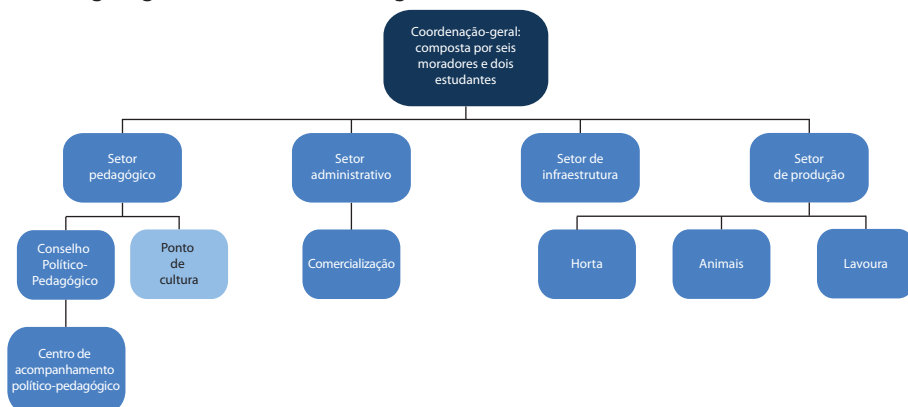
Coordenação-geral: composta por seis moradores e dois estudantes

Setor pedagógico

Setor administrativo

Setor de infraestrutura

Setor de produção

Conselho Político-Pedagógico

Ponto de cultura

Comercialização

Horta

Animais

Lavoura

Centro de acompanhamento político-pedagógico